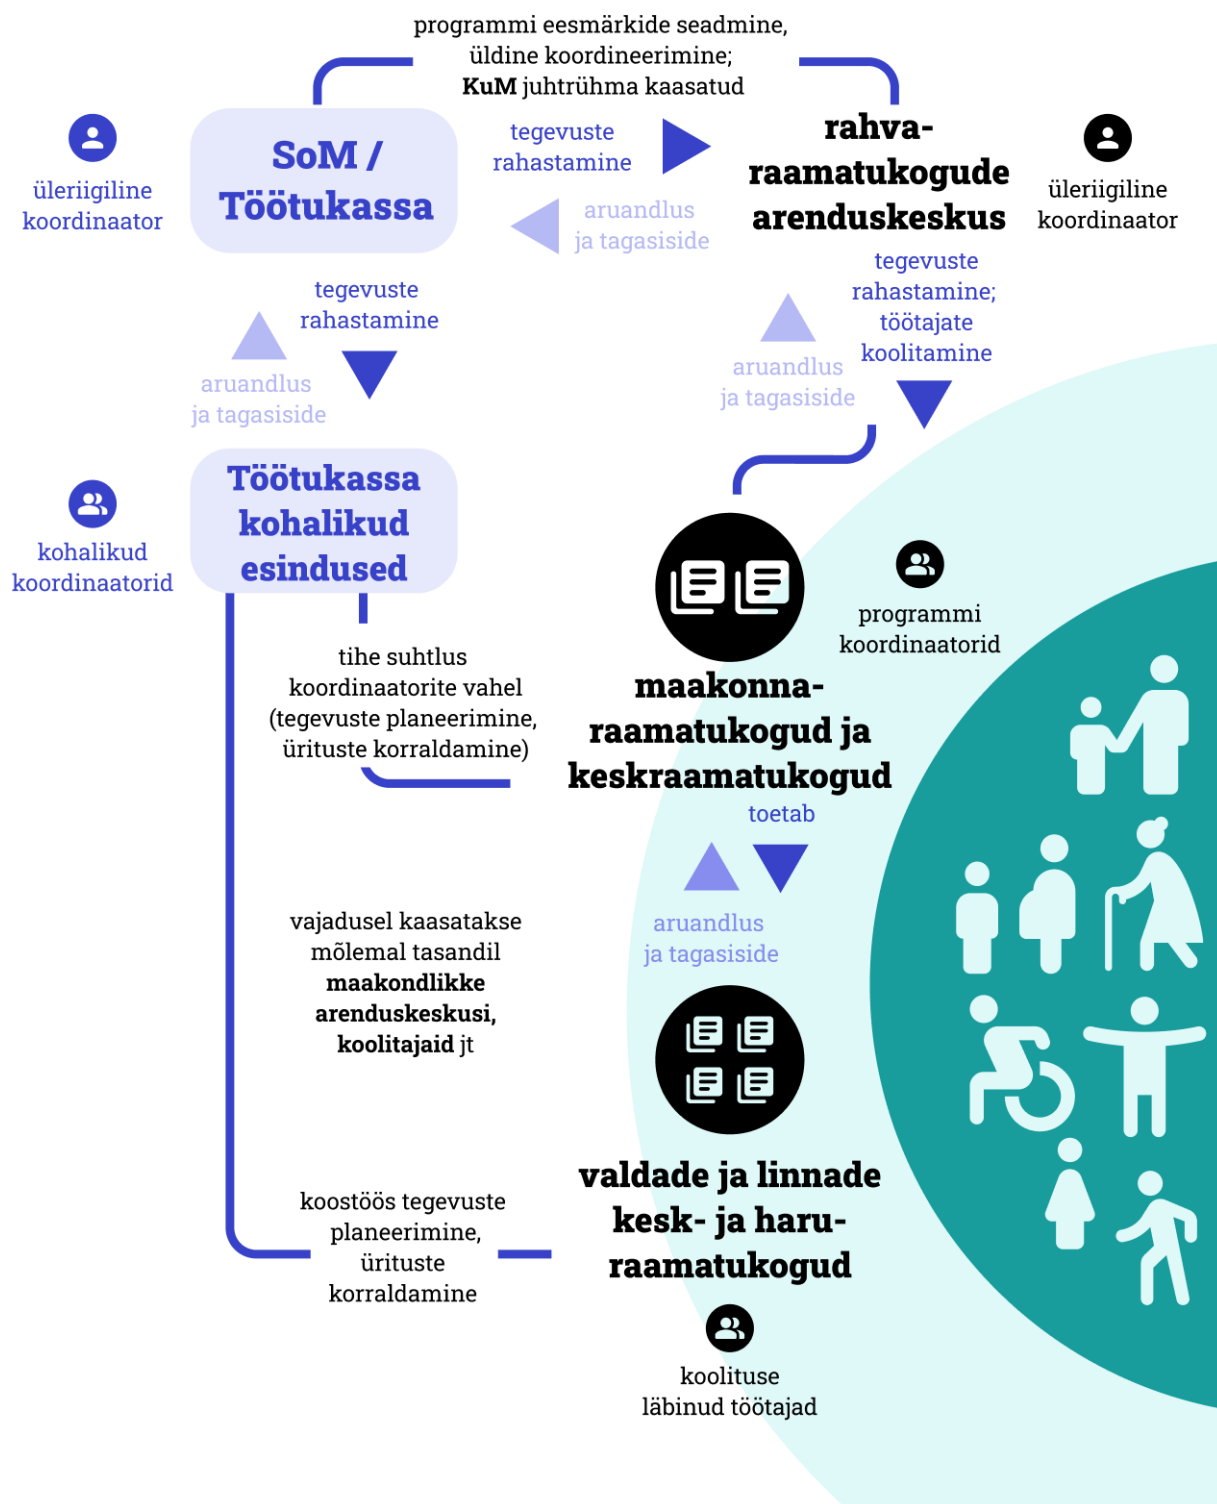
programmi eesmärkide seadmine, üldine koordineerimine; **KuM** juhtrühma kaasatud

üleriigiline koordinaator

SoM / Töötukassa

tegevuste rahastamine

aruandlus ja tagasiside

rahva-raamatukogude arenduskeskus

üleriigiline koordinaator

tegevuste rahastamine

aruandlus ja tagasiside

tegevuste rahastamine; töötajate koolitamine

aruandlus ja tagasiside

kohalikud koordinaatorid

Töötukassa kohalikud esindused

programmi koordinaatorid

tihe suhtlus koordinaatorite vahel (tegevuste planeerimine, ürituste korraldamine)

maakonna-raamatukogud ja keskraamatukogud

toetab

aruandlus ja tagasiside

vajadusel kaasatakse mõlemal tasandil **maakondlikke arenduskeskusi, koolitajaid** jt

koostöös tegevuste planeerimine, ürituste korraldamine

valdade ja linnade kesk- ja haru-raamatukogud

koolituse läbinud töötajad